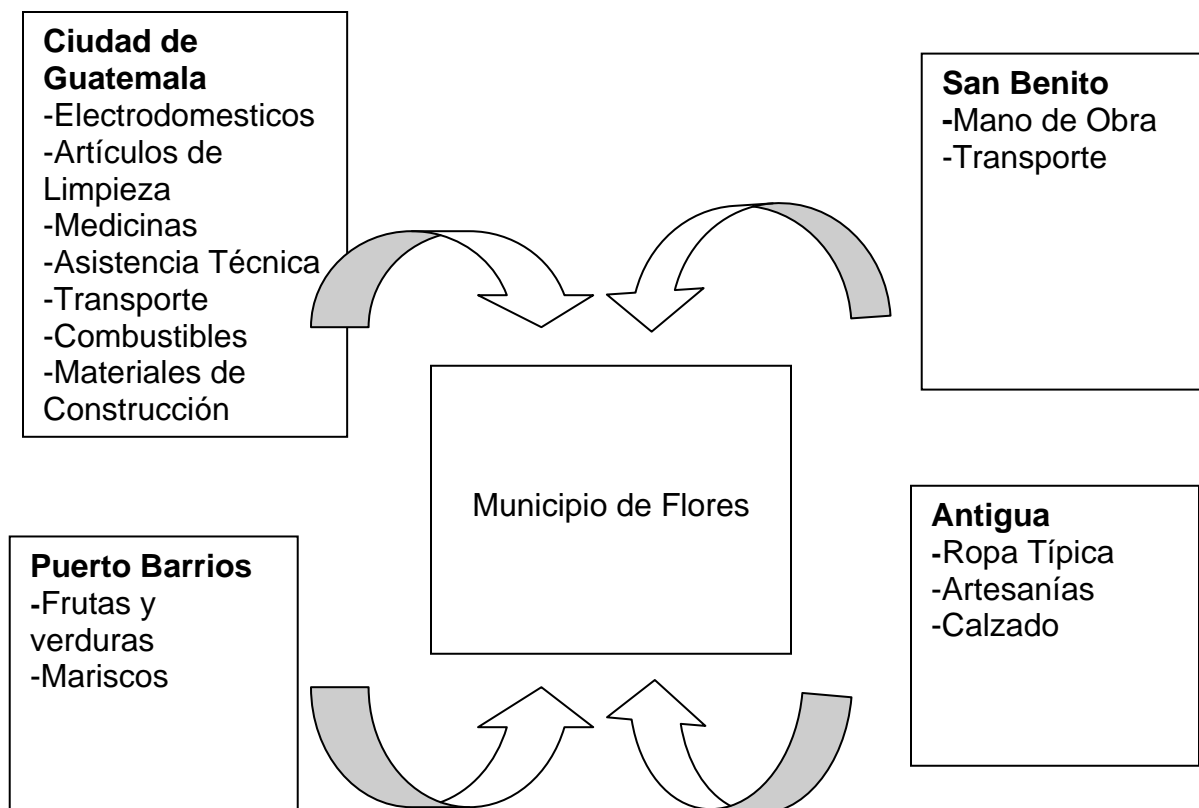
**Ciudad de Guatemala**
-Electrodomesticos
-Artículos de Limpieza
-Medicinas
-Asistencia Técnica
-Transporte
-Combustibles
-Materiales de Construcción

**San Benito**
-Mano de Obra
-Transporte

Municipio de Flores

**Puerto Barrios**
-Frutas y verduras
-Mariscos

**Antigua**
-Ropa Típica
-Artesanías
-Calzado